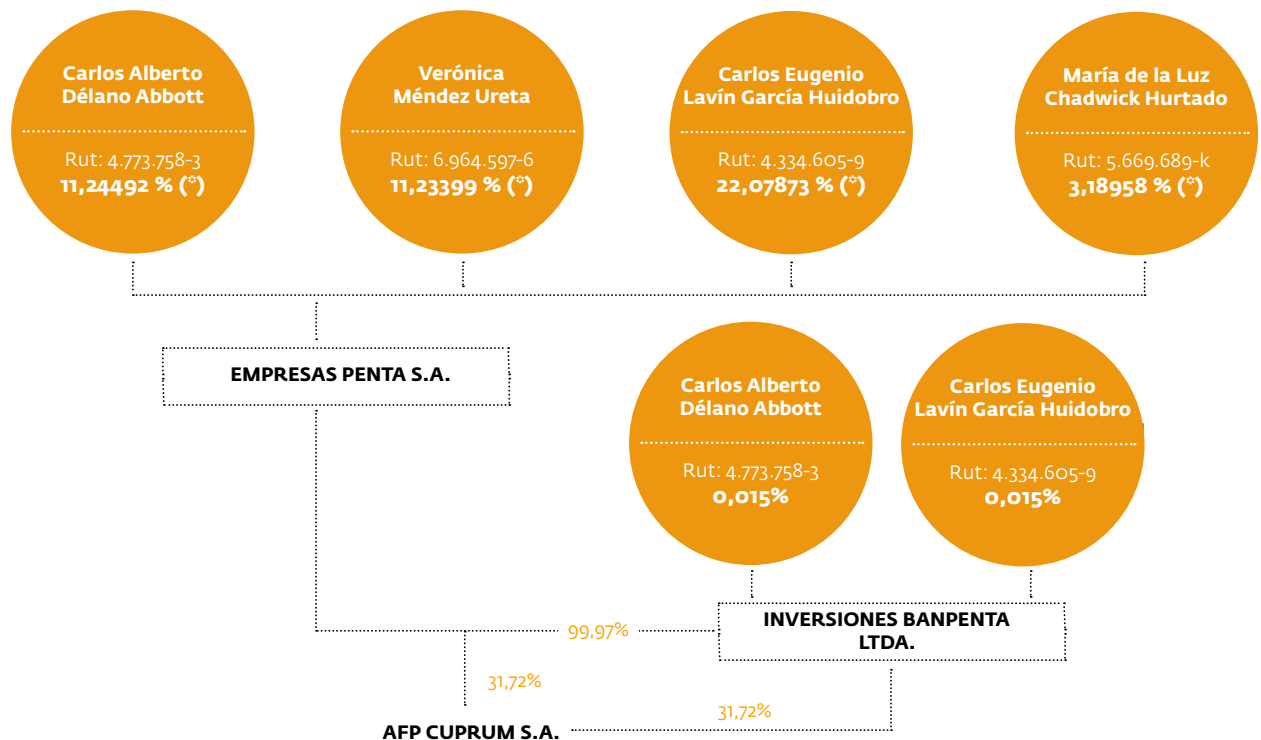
Carlos Alberto Délano Abbott

Rut: 4.773.758-3
11,24492 % (*)

Verónica Méndez Ureta

Rut: 6.964.597-6
11,23399 % (*)

Carlos Eugenio Lavín García Huidobro

Rut: 4.334.605-9
22,07873 % (*)

María de la Luz Chadwick Hurtado

Rut: 5.669.689-k
3,18958 % (*)

EMPRESAS PENTA S.A.

Carlos Alberto Délano Abbott

Rut: 4.773.758-3
0,015%

Carlos Eugenio Lavín García Huidobro

Rut: 4.334.605-9
0,015%

99,97%

INVERSIONES BANPENTA LTDA.

31,72%

31,72%

AFP CUPRUM S.A.